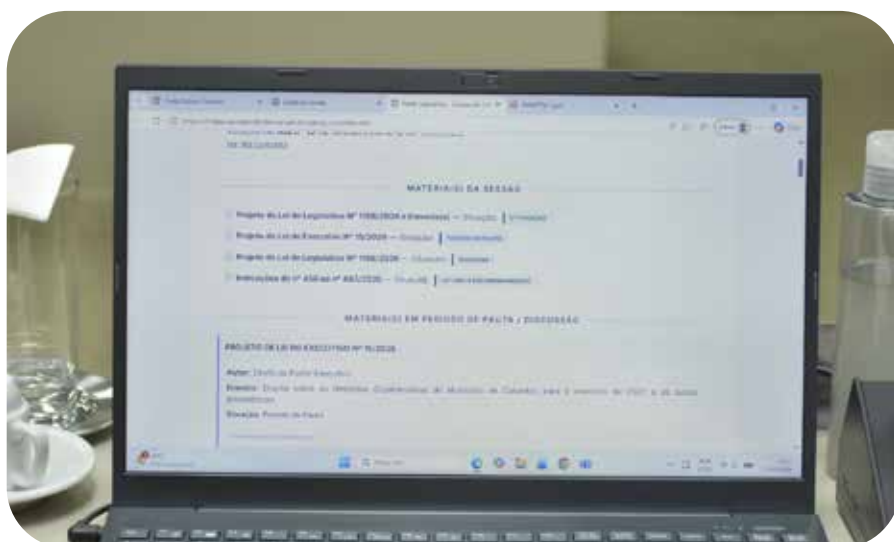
MATÉRIA(S) DA SESSÃO

Projeto de Lei do Legislativo Nº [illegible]/2024 e Executivo — Situação: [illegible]

Projeto de Lei do Executivo Nº 15/2024 — Situação: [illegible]

Projeto de Lei do Legislativo Nº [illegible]/2024 — Situação: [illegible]

Indicações do nº 450 ao nº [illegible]/2024 — Situação: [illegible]

MATÉRIA(S) EM PERÍODO DE PAUTA / DISCUSSÃO

PROJETO DE LEI DO EXECUTIVO Nº 15/2024

Autor: Chefe do Poder Executivo

Ementa: Dispõe sobre as Diretrizes Orçamentárias do Município de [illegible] para o exercício de 2025 e dá outras providências

Situação: Período de Pauta